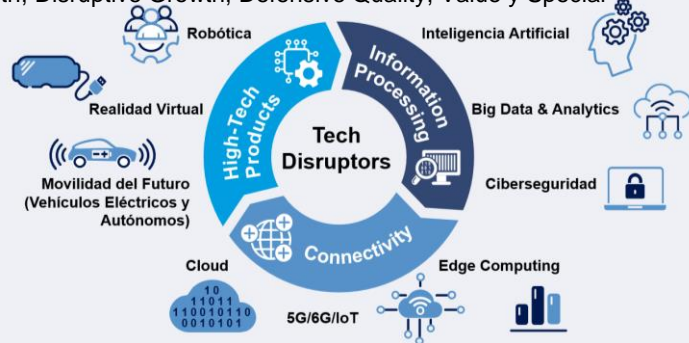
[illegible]th, Disruptive Growth, Defensive Quality, Value y Special

Robótica

Inteligencia Artificial

Realidad Virtual

Big Data & Analytics

Movilidad del Futuro (Vehículos Eléctricos y Autónomos)

Ciberseguridad

High-Tech Products

Information Processing

Tech Disruptors

Connectivity

Cloud

Edge Computing

10
11011
110010110
0010101

5G/6G/IoT